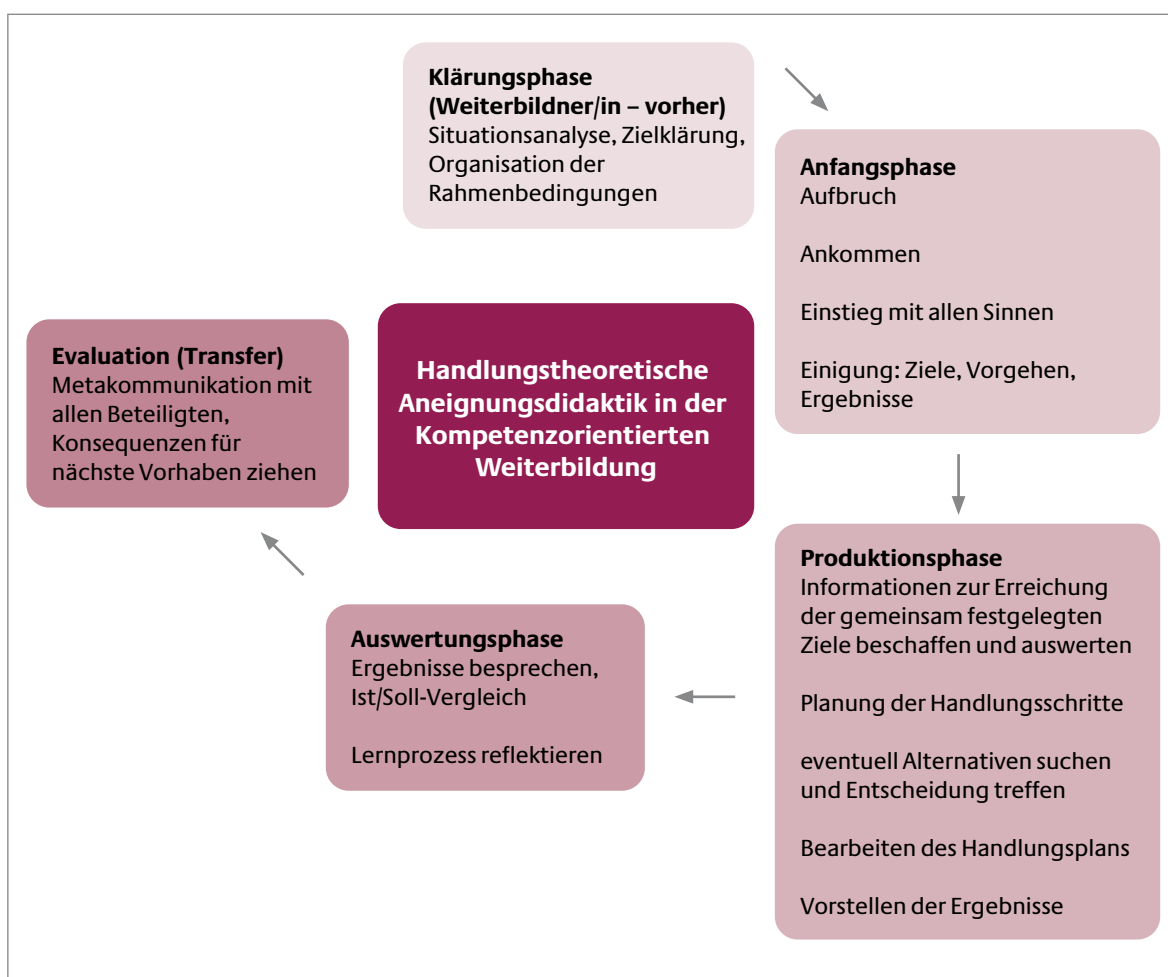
Klärungsphase
(Weiterbildner/in – vorher)
Situationsanalyse, Zielklärung, Organisation der Rahmenbedingungen

Anfangsphase
Aufbruch

Ankommen

Einstieg mit allen Sinnen

Einigung: Ziele, Vorgehen, Ergebnisse

Handlungstheoretische Aneignungsdidaktik in der Kompetenzorientierten Weiterbildung

Evaluation (Transfer)
Metakommunikation mit allen Beteiligten, Konsequenzen für nächste Vorhaben ziehen

Produktionsphase
Informationen zur Erreichung der gemeinsam festgelegten Ziele beschaffen und auswerten

Planung der Handlungsschritte

eventuell Alternativen suchen und Entscheidung treffen

Bearbeiten des Handlungsplans

Vorstellen der Ergebnisse

Auswertungsphase
Ergebnisse besprechen, Ist/Soll-Vergleich

Lernprozess reflektieren